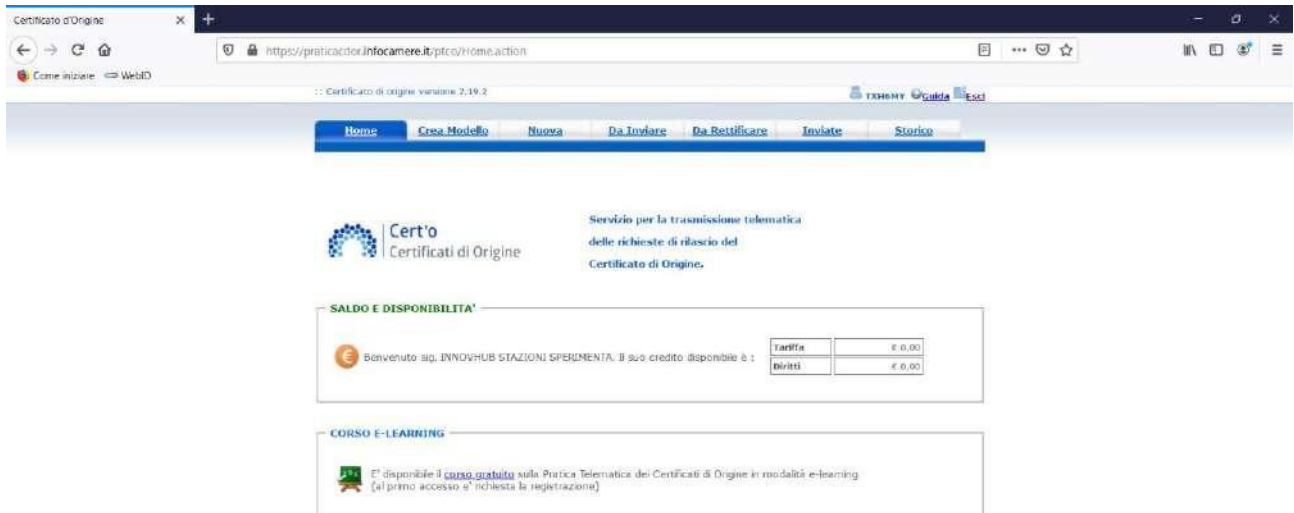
Certificato d'Origine

https://praticacdor.infocamere.it/ptco/Home.action

Come iniziare WebID

:: Certificato di origine versione 2.19.2

TXH6MY Guida Esci

Home | Crea Modello | Nuova | Da Inviare | Da Rettificare | Inviate | Storico

Cert'o
Certificati di Origine

Servizio per la trasmissione telematica delle richieste di rilascio del Certificato di Origine.

SALDO E DISPONIBILITA'

Benvenuto sig. INNOVHUB STAZIONI SPERIMENTA. Il suo credito disponibile è :

| Tariffa | € 0,00 |
|---|---|
| Diritti | € 0,00 |

CORSO E-LEARNING

E' disponibile il corso gratuito sulla Pratica Telematica dei Certificati di Origine in modalità e-learning (al primo accesso e' richiesta la registrazione)